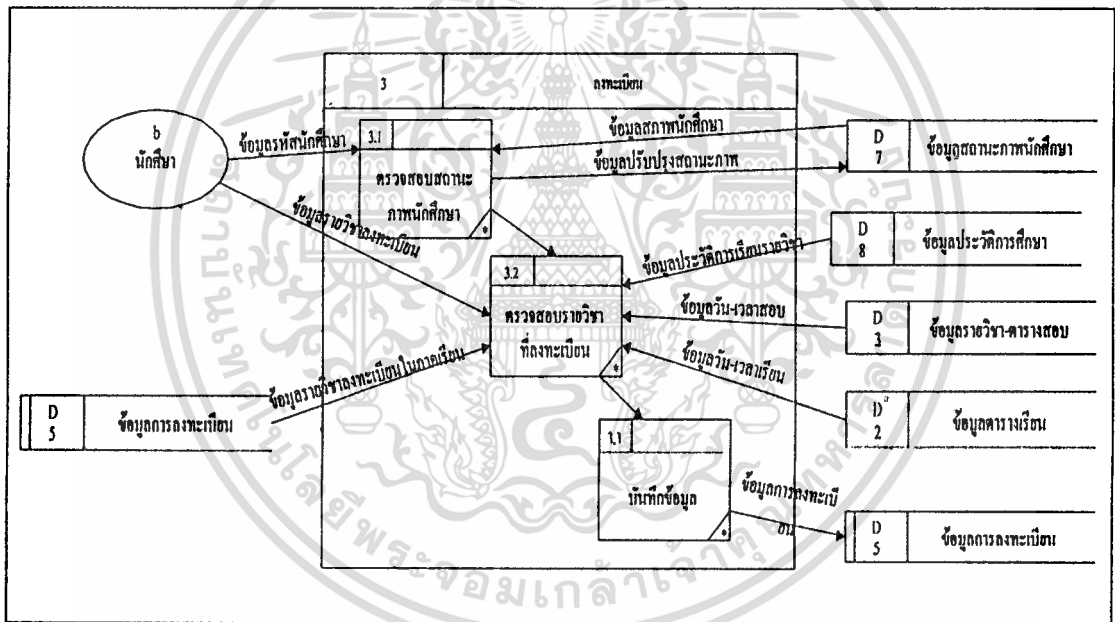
3
ลงทะเบียน

b
นักศึกษา

ข้อมูลรหัสนักศึกษา

3.1
ตรวจสอบสถานะภาพนักศึกษา

ข้อมูลสภาพนักศึกษา

ข้อมูลปรับปรุงสถานะภาพ

D 7
ข้อมูลสถานะภาพนักศึกษา

ข้อมูลรายวิชาลงทะเบียน

D 8
ข้อมูลประวัติการศึกษา

ข้อมูลประวัติการเรียนรายวิชา

3.2
ตรวจสอบรายวิชาที่ลงทะเบียน

ข้อมูลวัน-เวลาสอบ

D 3
ข้อมูลรายวิชา-ตารางสอบ

ข้อมูลวัน-เวลาเรียน

D 2
ข้อมูลตารางเรียน

D 5
ข้อมูลการลงทะเบียน

ข้อมูลรายวิชาลงทะเบียนในภาคเรียน

3.3
บันทึกข้อมูล

ข้อมูลการลงทะเบียน

D 5
ข้อมูลการลงทะเบียน